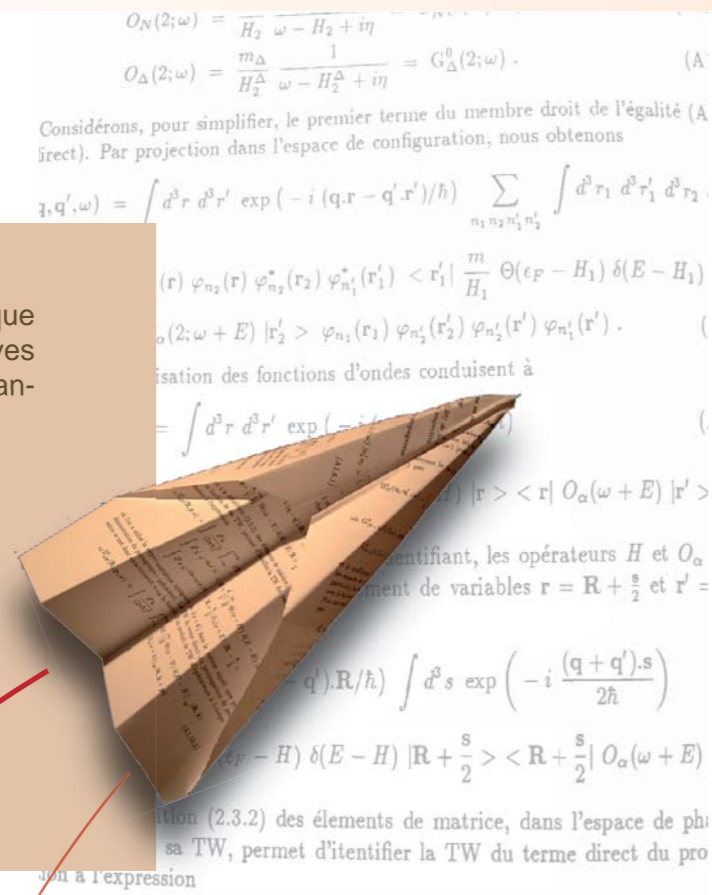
$O_N(2;\omega) = \frac{}{H_2} \frac{}{\omega - H_2 + i\eta}$

$O_\Delta(2;\omega) = \frac{m_\Delta}{H_2^\Delta} \frac{1}{\omega - H_2^\Delta + i\eta} = G_\Delta^0(2;\omega)$ . (A

Considérons, pour simplifier, le premier terme du membre droit de l'égalité (A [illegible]irect). Par projection dans l'espace de configuration, nous obtenons

$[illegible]\mathbf{q},\mathbf{q}',\omega) = \int d^3r\, d^3r' \exp\left(-i\,(\mathbf{q}.\mathbf{r} - \mathbf{q}'.\mathbf{r}')/\hbar\right) \sum_{n_1 n_2 n_1' n_2'} \int d^3r_1\, d^3r_1'\, d^3r_2$ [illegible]

que
ves
an-

$(\mathbf{r})\, \varphi_{n_2}(\mathbf{r})\, \varphi_{n_2}^*(\mathbf{r}_2)\, \varphi_{n_1'}^*(\mathbf{r}_1') < \mathbf{r}_1'|\, \frac{m}{H_1}\, \Theta(\epsilon_F - H_1)\, \delta(E - H_1)$

$_\alpha(2;\omega + E)\, |\mathbf{r}_2'> \varphi_{n_1}(\mathbf{r}_1)\, \varphi_{n_2'}(\mathbf{r}_2')\, \varphi_{n_2'}(\mathbf{r}')\, \varphi_{n_1'}(\mathbf{r}')$ . (

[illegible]isation des fonctions d'ondes conduisent à

$= \int d^3r\, d^3r' \exp\left(-i\right.$ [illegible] (

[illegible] $|\mathbf{r}> < \mathbf{r}|\, O_\alpha(\omega + E)\, |\mathbf{r}'>$

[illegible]entifiant, les opérateurs $H$ et $O_\alpha$ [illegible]ment de variables $\mathbf{r} = \mathbf{R} + \frac{\mathbf{s}}{2}$ et $\mathbf{r}' =$

$\mathbf{q}').\mathbf{R}/\hbar) \int d^3s \exp\left(-i\, \frac{(\mathbf{q}+\mathbf{q}').\mathbf{s}}{2\hbar}\right)$

$\epsilon_F - H)\, \delta(E - H)\, |\mathbf{R} + \frac{\mathbf{s}}{2}> < \mathbf{R} + \frac{\mathbf{s}}{2}|\, O_\alpha(\omega + E)$

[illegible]ition (2.3.2) des élements de matrice, dans l'espace de pha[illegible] sa TW, permet d'itentifier la TW du terme direct du pro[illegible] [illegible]on à l'expression